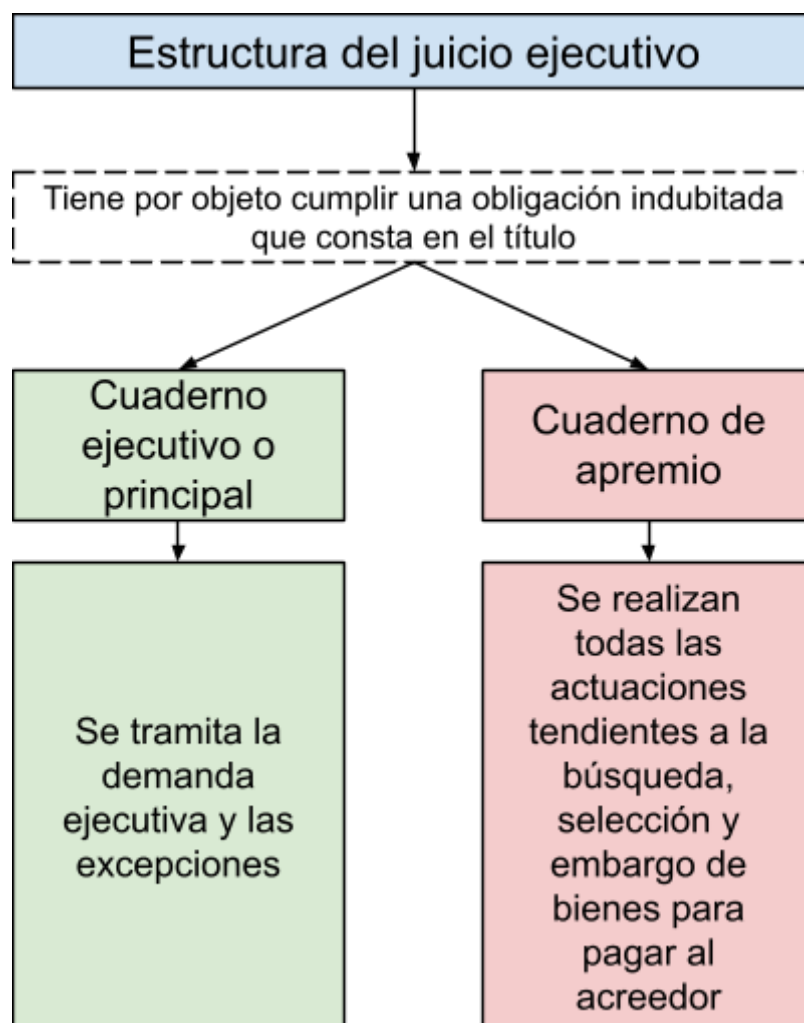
Estructura del juicio ejecutivo

Tiene por objeto cumplir una obligación indubitada que consta en el título

Cuaderno ejecutivo o principal

Se tramita la demanda ejecutiva y las excepciones

Cuaderno de apremio

Se realizan todas las actuaciones tendientes a la búsqueda, selección y embargo de bienes para pagar al acreedor